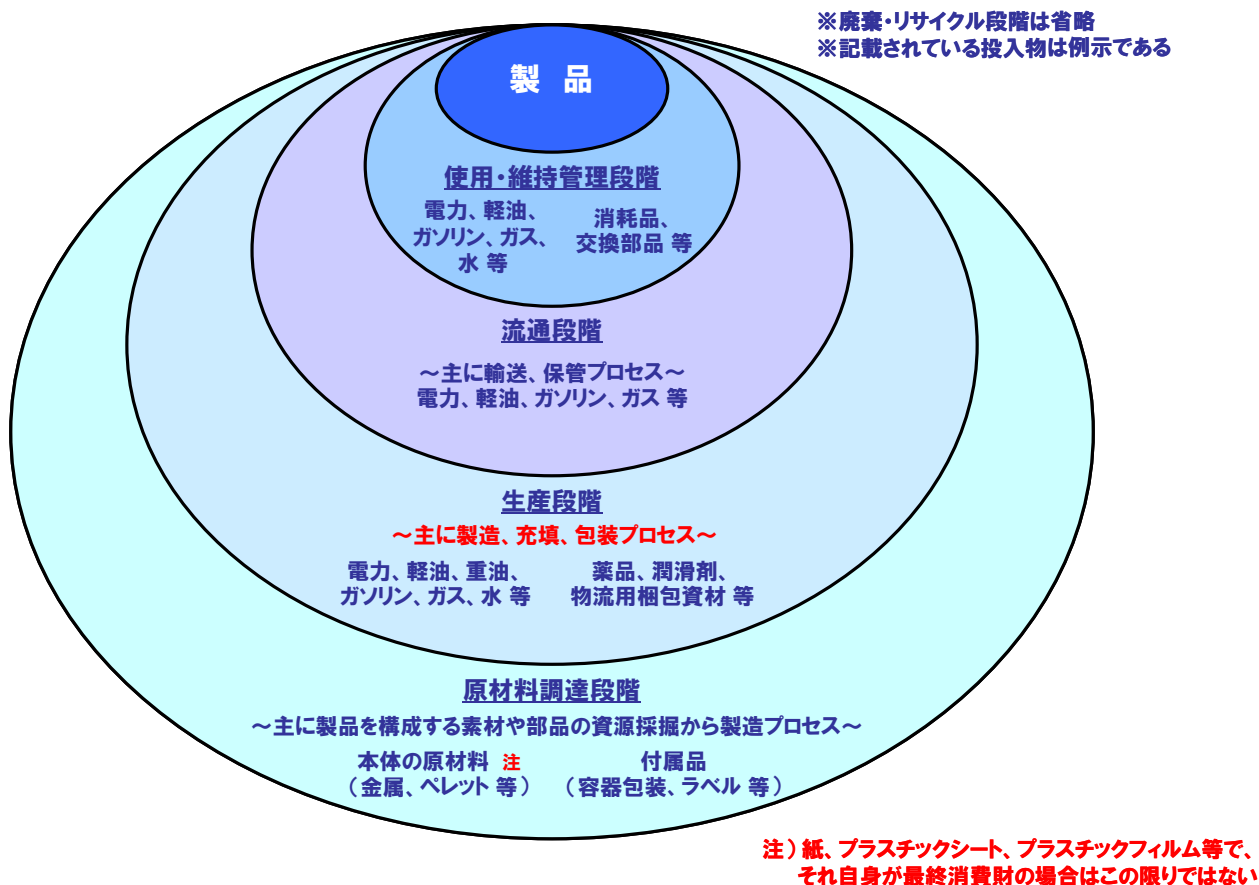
※廃棄・リサイクル段階は省略
※記載されている投入物は例示である

製　品

使用・維持管理段階

電力、軽油、
ガソリン、ガス、
水 等

消耗品、
交換部品 等

流通段階

～主に輸送、保管プロセス～
電力、軽油、ガソリン、ガス 等

生産段階

～主に製造、充填、包装プロセス～

電力、軽油、重油、
ガソリン、ガス、水 等

薬品、潤滑剤、
物流用梱包資材 等

原材料調達段階

～主に製品を構成する素材や部品の資源採掘から製造プロセス～

本体の原材料 注
（金属、ペレット 等）

付属品
（容器包装、ラベル 等）

注）紙、プラスチックシート、プラスチックフィルム等で、
それ自身が最終消費財の場合はこの限りではない